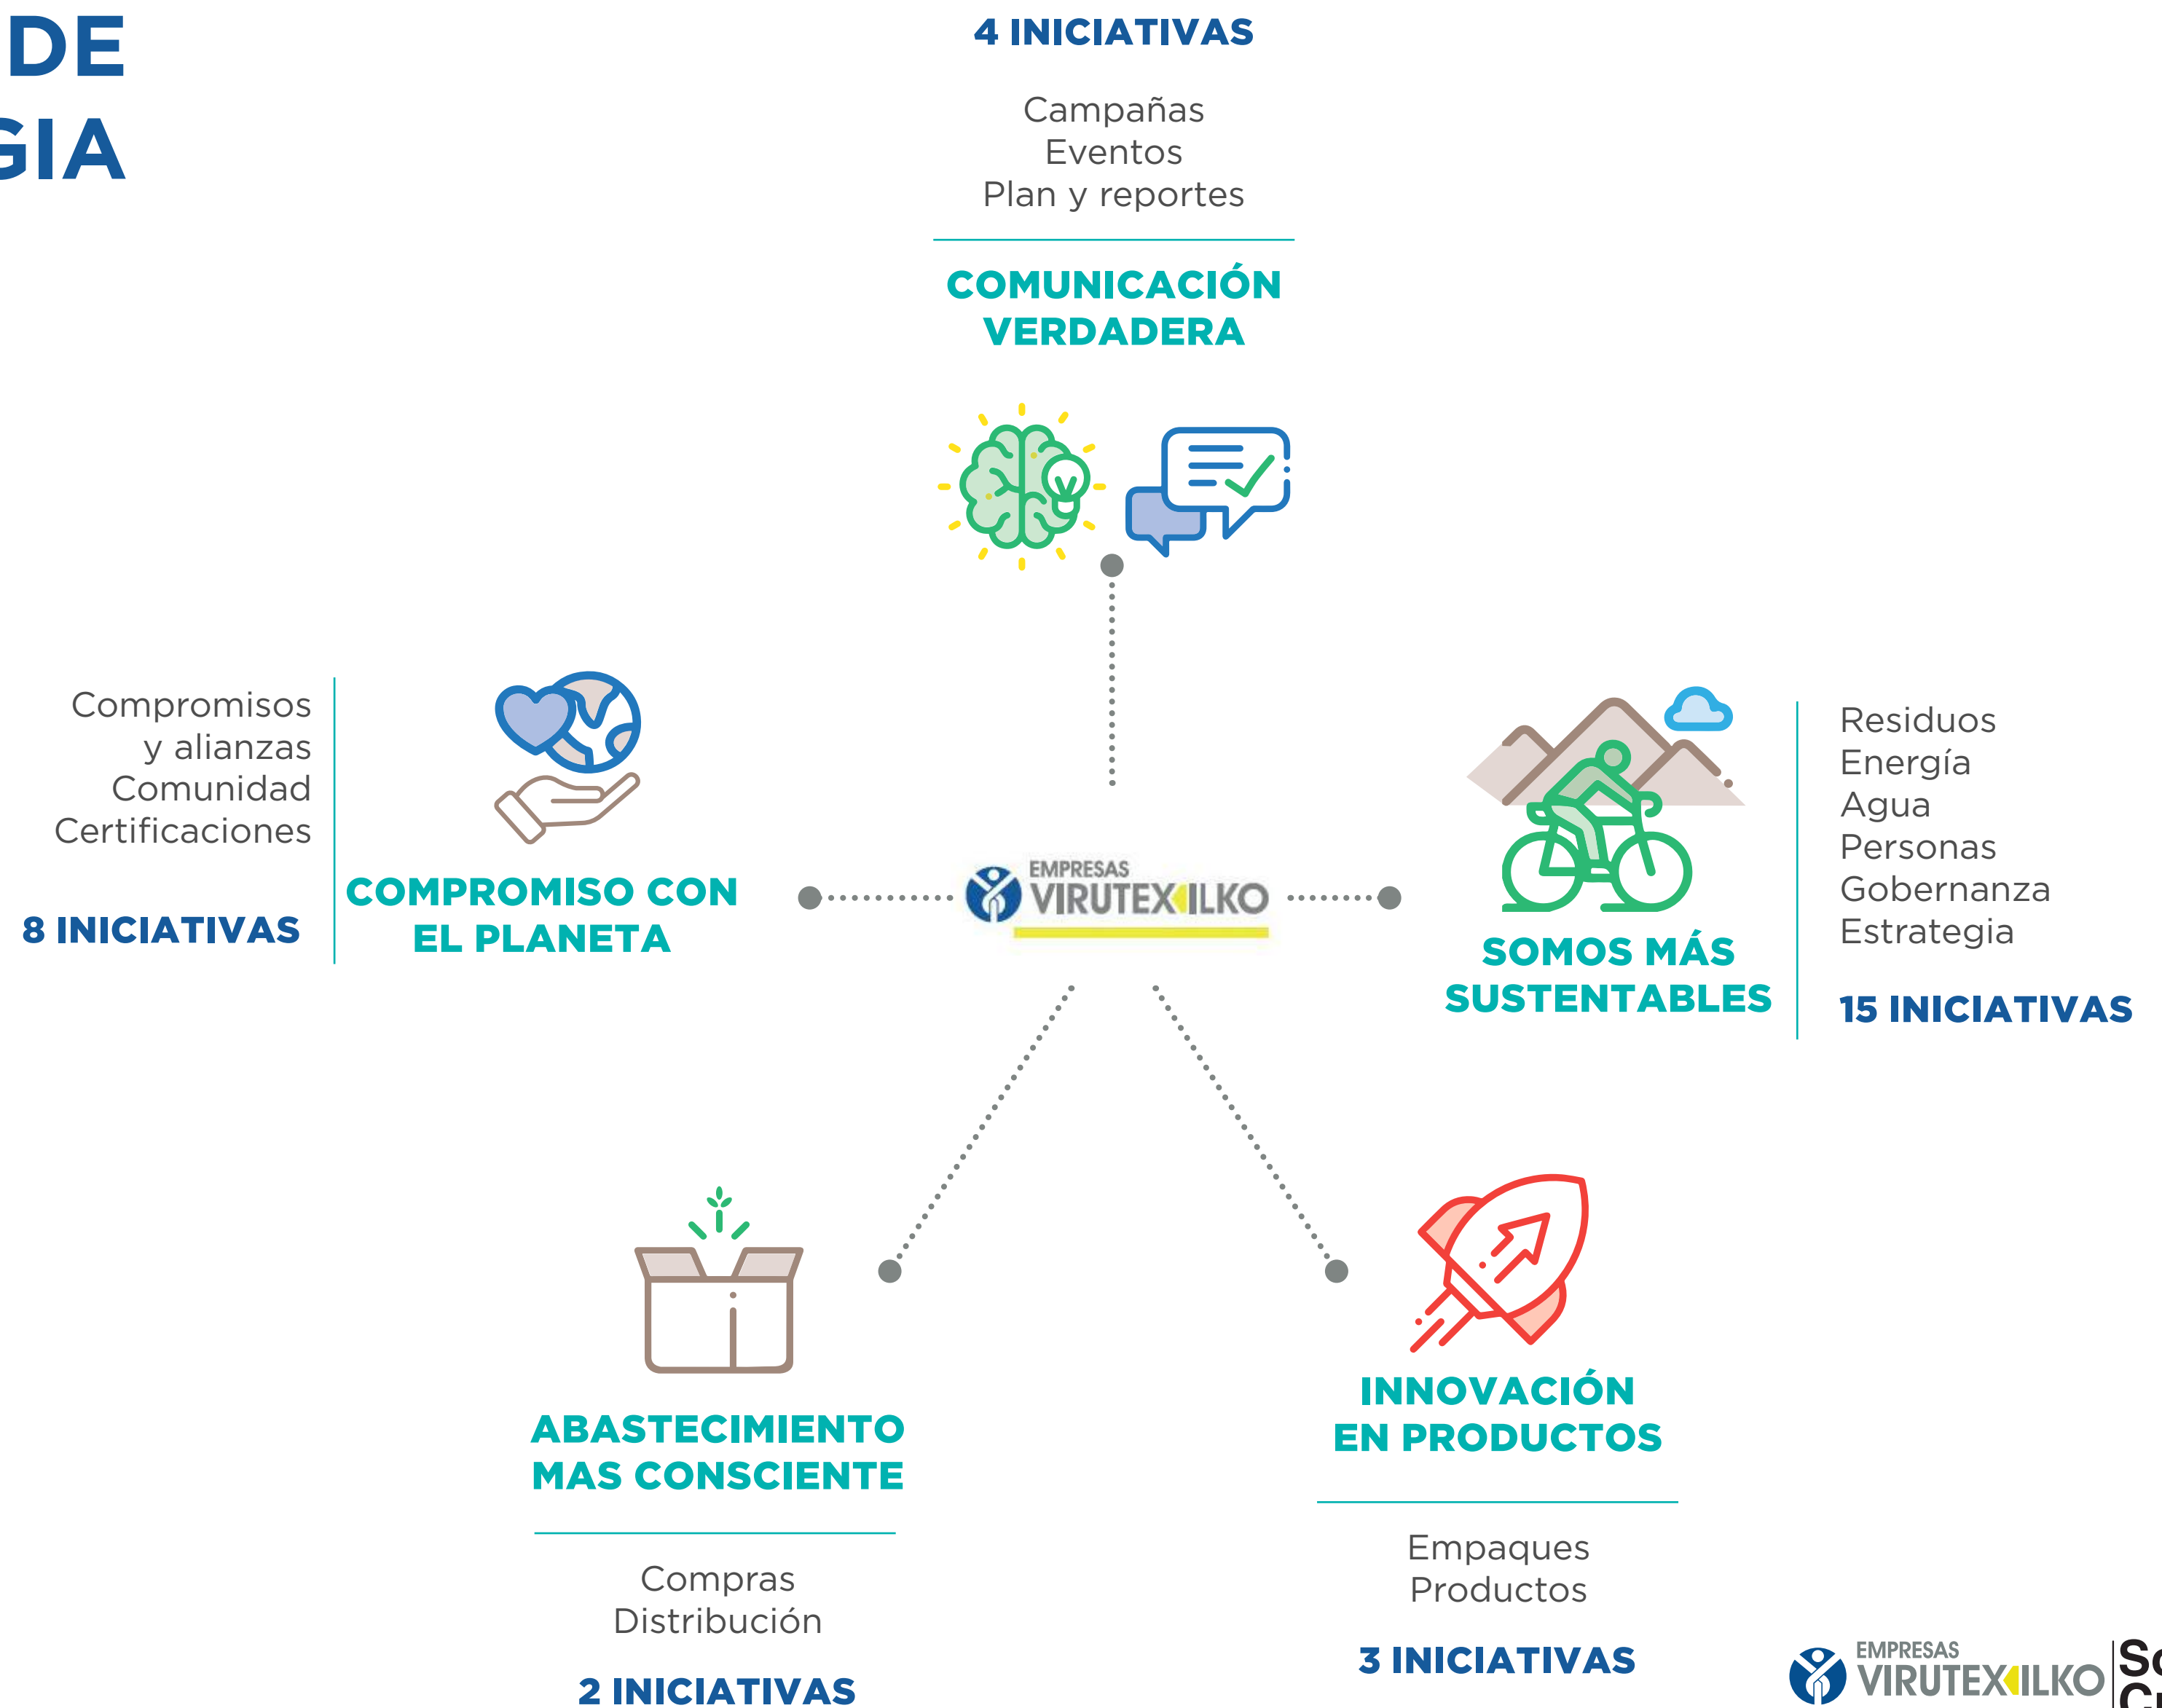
DE
GIA

4 INICIATIVAS

Campañas
Eventos
Plan y reportes

COMUNICACIÓN VERDADERA

Compromisos y alianzas
Comunidad
Certificaciones

8 INICIATIVAS

COMPROMISO CON EL PLANETA

EMPRESAS VIRUTEX ILKO

SOMOS MÁS SUSTENTABLES

Residuos
Energía
Agua
Personas
Gobernanza
Estrategia

15 INICIATIVAS

ABASTECIMIENTO MAS CONSCIENTE

Compras
Distribución

2 INICIATIVAS

INNOVACIÓN EN PRODUCTOS

Empaques
Productos

3 INICIATIVAS

EMPRESAS VIRUTEX ILKO
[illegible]